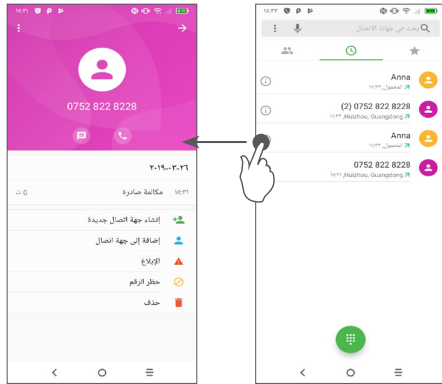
١٥:٢١

0752 822 8228

٢٠١٩-٠٣-٢٦

٥ ث مكالمة صادرة ١٥:٢١

إنشاء جهة اتصال جديدة

إضافة إلى جهة اتصال

الإبلاغ

حظر الرقم

حذف

١٥:٢٢

بحث في جهات الاتصال

Anna
المحمول ١٥:٢٢

(2) 0752 822 8228
Huizhou, Guangdong ١٥:٢٢

Anna
المحمول ١٥:٢٢

0752 822 8228
Huizhou, Guangdong ١٥:٢١